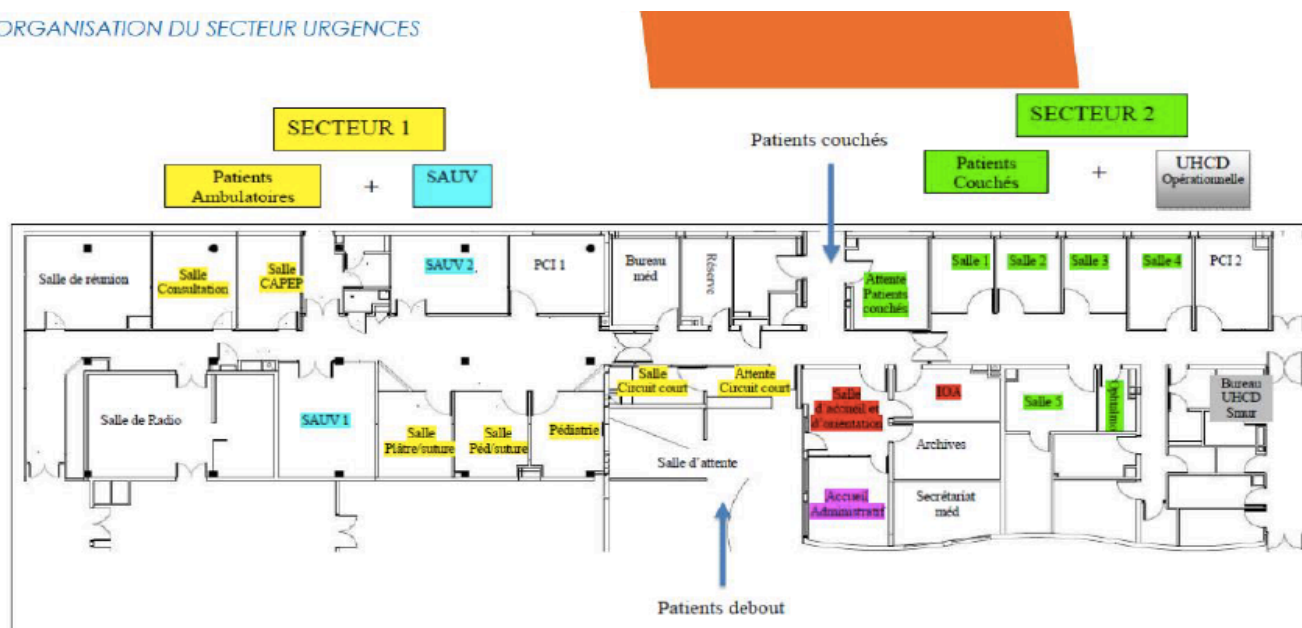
ORGANISATION DU SECTEUR URGENCES

SECTEUR 1

Patients Ambulatoires + SAUV

Patients couchés

SECTEUR 2

Patients Couchés + UHCD Opérationnelle

Salle de réunion

Salle Consultation

Salle CAPEP

SAUV 2

PCI 1

Bureau méd

Réserve

Attente Patients couchés

Salle 1

Salle 2

Salle 3

Salle 4

PCI 2

Salle de Radio

SAUV 1

Salle Plâtre/suture

Salle Péd/suture

Pédistrie

Salle Circuit court

Attente Circuit court

Salle d'attente

Salle d'accueil et d'orientation

IOA

Archives

Salle 5

Ophtalmo

Bureau UHCD Smur

Accueil Administratif

Secrétariat méd

Patients debout